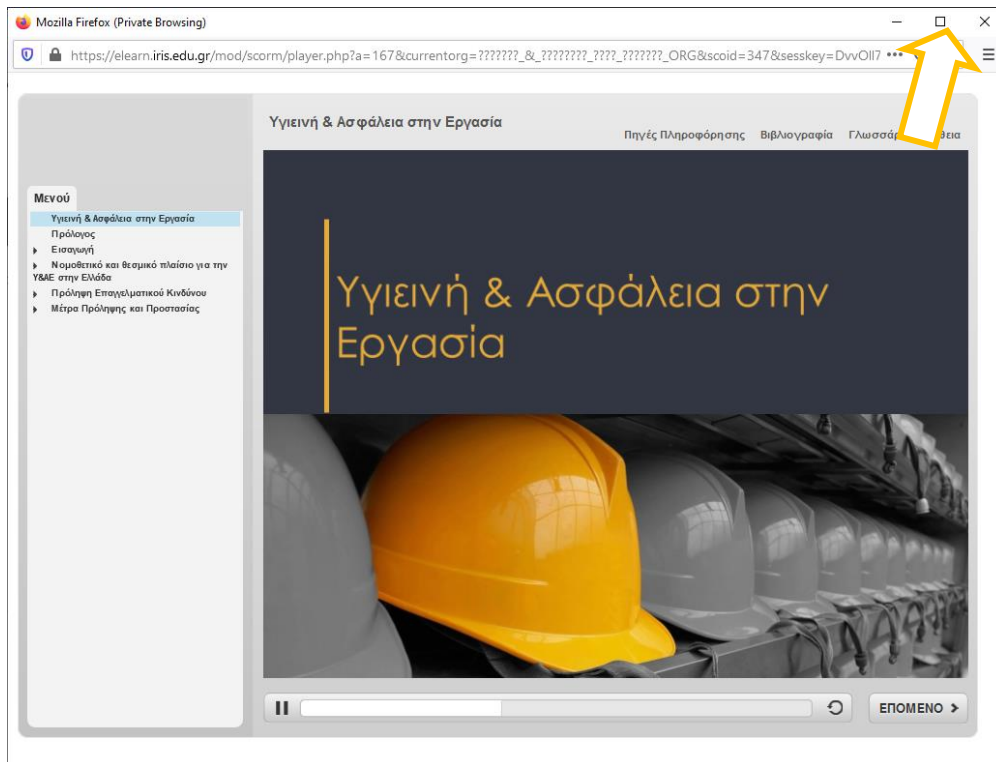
Mozilla Firefox (Private Browsing)

https://elearn.iris.edu.gr/mod/scorm/player.php?a=167&currentorg=???????_&_????????_????_???????_ORG&scoid=347&sesskey=DvvOII7 •••

Υγιεινή & Ασφάλεια στην Εργασία

Πηγές Πληροφόρησης   Βιβλιογραφία   Γλωσσάρ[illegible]   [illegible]θεια

Μενού

Υγιεινή & Ασφάλεια στην Εργασία
Πρόλογος
Εισαγωγή
Νομοθετικό και θεσμικό πλαίσιο για την Υ&ΑΕ στην Ελλάδα
Πρόληψη Επαγγελματικού Κινδύνου
Μέτρα Πρόληψης και Προστασίας

Υγιεινή & Ασφάλεια στην Εργασία

ΕΠΟΜΕΝΟ